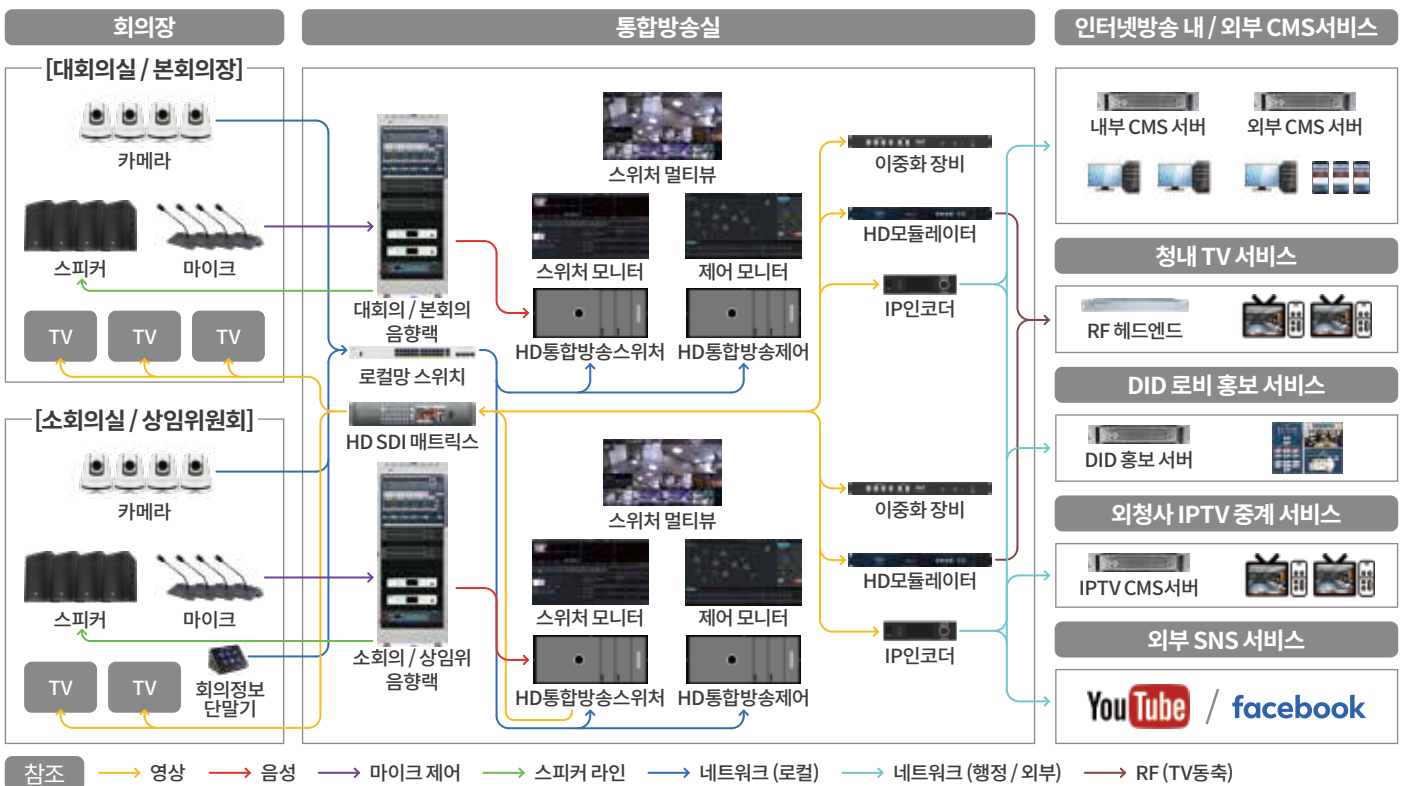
회의장

[대회의실 / 본회의장]

카메라

스피커

마이크

TV TV TV

[소회의실 / 상임위원회]

카메라

스피커

마이크

TV TV

회의정보 단말기

통합방송실

대회의 / 본회의 음향랙

로컬망 스위치

HD SDI 매트릭스

소회의 / 상임위 음향랙

스위처 멀티뷰

스위처 모니터

제어 모니터

HD통합방송스위처

HD통합방송제어

스위처 멀티뷰

스위처 모니터

제어 모니터

HD통합방송스위처

HD통합방송제어

이중화 장비

HD모듈레이터

IP인코더

이중화 장비

HD모듈레이터

IP인코더

인터넷방송 내 / 외부 CMS서비스

내부 CMS 서버

외부 CMS 서버

청내 TV 서비스

RF 헤드엔드

DID 로비 홍보 서비스

DID 홍보 서버

외청사 IPTV 중계 서비스

IPTV CMS서버

외부 SNS 서비스

YouTube / facebook

참조 영상 음성 마이크 제어 스피커 라인 네트워크 (로컬) 네트워크 (행정 / 외부) RF (TV동축)